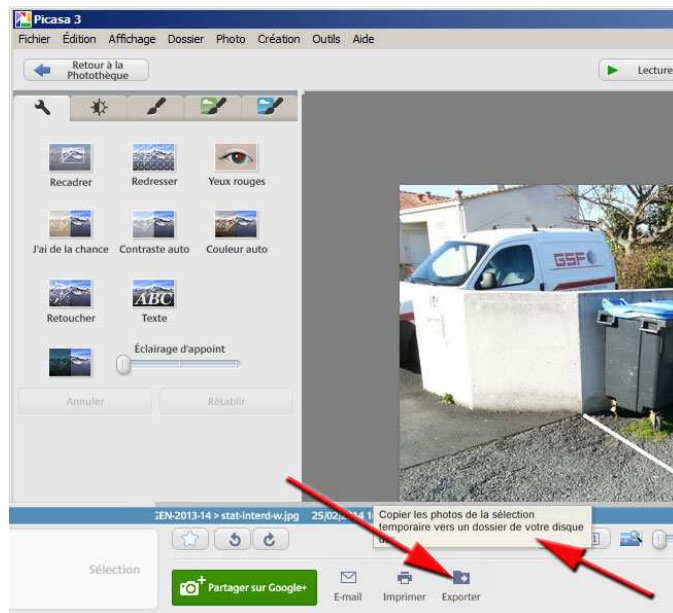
Picasa 3

Fichier Édition Affichage Dossier Photo Création Outils Aide

Retour à la Photothèque

Lecture

Recadrer Redresser Yeux rouges

J'ai de la chance Contraste auto Couleur auto

ABC

Retoucher Texte

Éclairage d'appoint

Annuler Rétablir

GSF

GEN-2013-14 > stat-interd-w.jpg 25/02/2014 1

Copier les photos de la sélection temporaire vers un dossier de votre disque

Sélection

Partager sur Google+

E-mail Imprimer Exporter